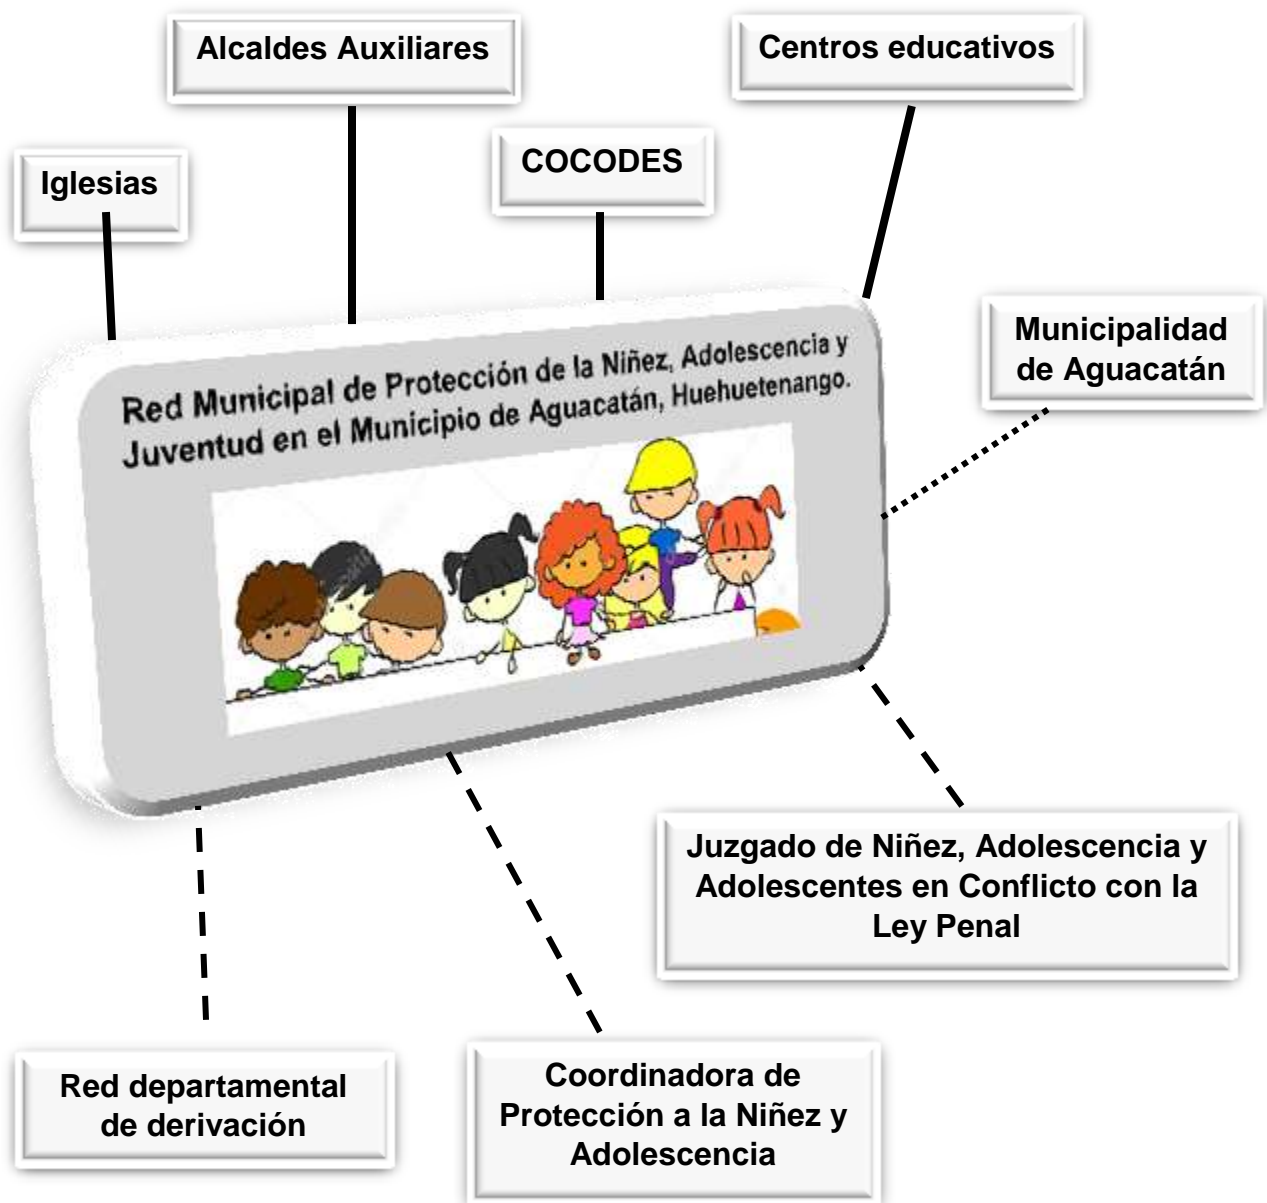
Alcaldes Auxiliares

Centros educativos

COCODES

Iglesias

Municipalidad de Aguacatán

Red Municipal de Protección de la Niñez, Adolescencia y Juventud en el Municipio de Aguacatán, Huehuetenango.

Juzgado de Niñez, Adolescencia y Adolescentes en Conflicto con la Ley Penal

Red departamental de derivación

Coordinadora de Protección a la Niñez y Adolescencia